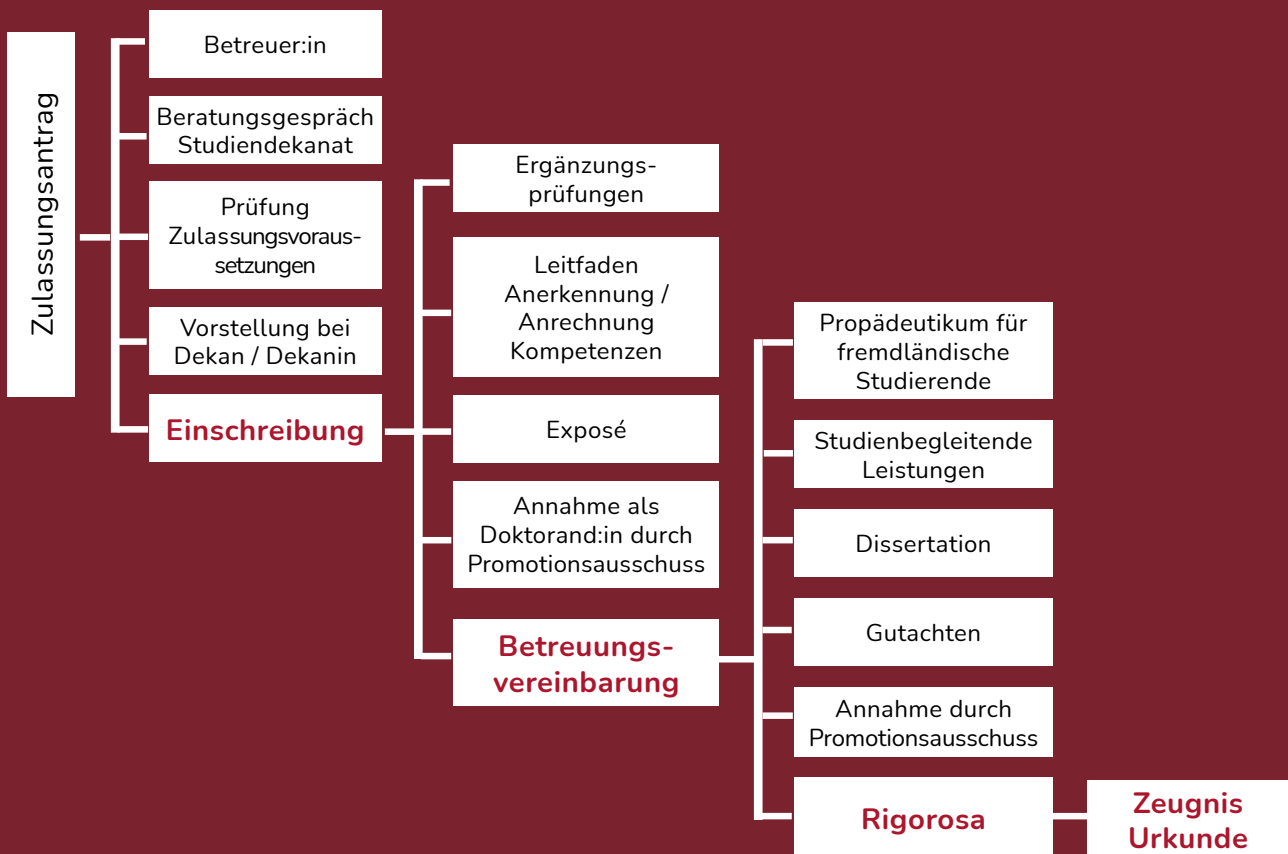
Zulassungsantrag

Betreuer:in

Beratungsgespräch Studiendekanat

Prüfung Zulassungsvoraussetzungen

Vorstellung bei Dekan / Dekanin

Einschreibung

Ergänzungsprüfungen

Leitfaden Anerkennung / Anrechnung Kompetenzen

Exposé

Annahme als Doktorand:in durch Promotionsausschuss

Betreuungsvereinbarung

Propädeutikum für fremdländische Studierende

Studienbegleitende Leistungen

Dissertation

Gutachten

Annahme durch Promotionsausschuss

Rigorosa

Zeugnis Urkunde